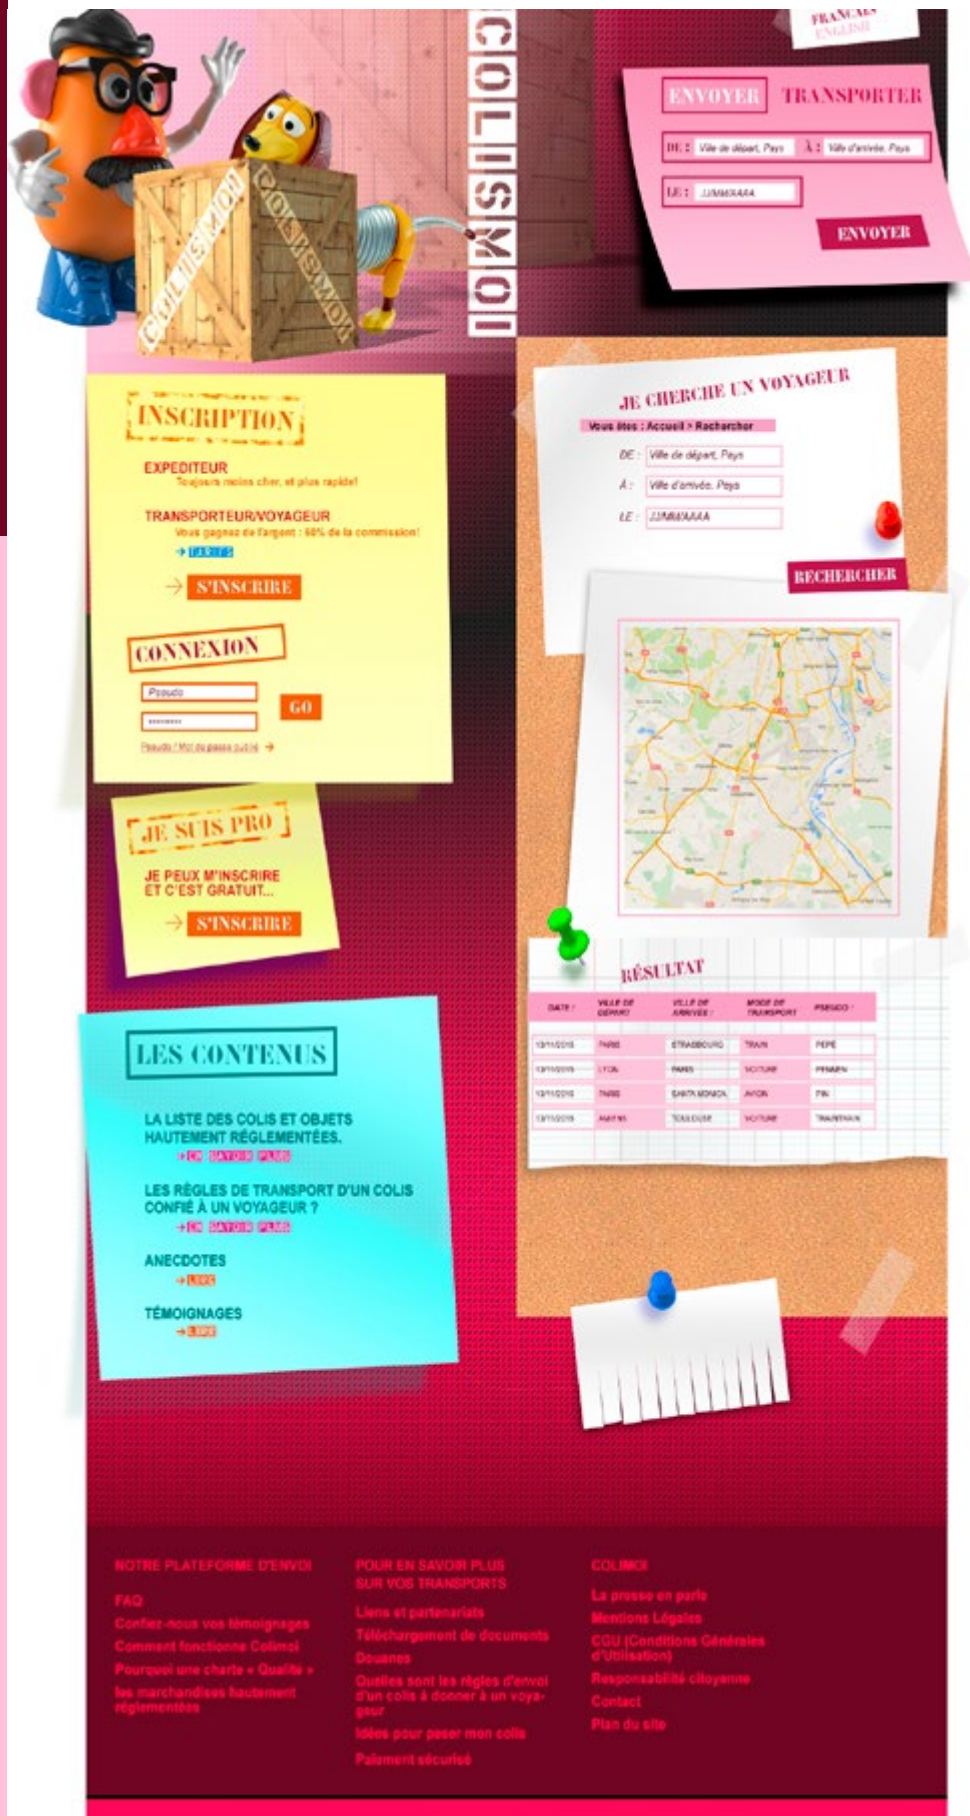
COLISMOI

COLISMOI COLISMOI

FRANÇAIS
ENGLISH

ENVOYER TRANSPORTER

DE : Ville de départ, Pays À : Ville d'arrivée, Pays

LE : JJ/MM/AAAA

ENVOYER

INSCRIPTION

EXPEDITEUR
Toujours moins cher, et plus rapide!

TRANSPORTEUR/VOYAGEUR
Vous gagnez de l'argent : 60% de la commission!
→ TARIFS

→ S'INSCRIRE

CONNEXION

Pseudo
••••••••
GO

Pseudo / Mot de passe oublié →

JE SUIS PRO

JE PEUX M'INSCRIRE ET C'EST GRATUIT...

→ S'INSCRIRE

LES CONTENUS

LA LISTE DES COLIS ET OBJETS HAUTEMENT RÉGLEMENTÉES.
→ EN SAVOIR PLUS

LES RÈGLES DE TRANSPORT D'UN COLIS CONFIÉ À UN VOYAGEUR ?
→ EN SAVOIR PLUS

ANECDOTES
→ LIRE

TÉMOIGNAGES
→ LIRE

JE CHERCHE UN VOYAGEUR

Vous êtes : Accueil > Rechercher

DE : Ville de départ, Pays
À : Ville d'arrivée, Pays
LE : JJ/MM/AAAA

RECHERCHER

RÉSULTAT

| DATE | VILLE DE DÉPART | VILLE DE ARRIVÉE | MODE DE TRANSPORT | PSEUDO |
|---|---|---|---|---|
| 13/11/2015 | PARIS | STRASBOURG | TRAIN | PEPE |
| 13/11/2015 | LYON | PARIS | VOITURE | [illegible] |
| 13/11/2015 | PARIS | SANTA MONICA | AVION | PIN |
| 13/11/2015 | AMIENS | TOULOUSE | VOITURE | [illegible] |

NOTRE PLATEFORME D'ENVOI
FAQ
Confiez-nous vos témoignages
Comment fonctionne Colimoi
Pourquoi une charte « Qualité »
les marchandises hautement réglementées

POUR EN SAVOIR PLUS SUR VOS TRANSPORTS
Liens et partenariats
Téléchargement de documents
Douanes
Quelles sont les règles d'envoi d'un colis à donner à un voyageur
Idées pour peser mon colis
Paiement sécurisé

COLIMOI
La presse en parle
Mentions Légales
CGU (Conditions Générales d'Utilisation)
Responsabilité citoyenne
Contact
Plan du site